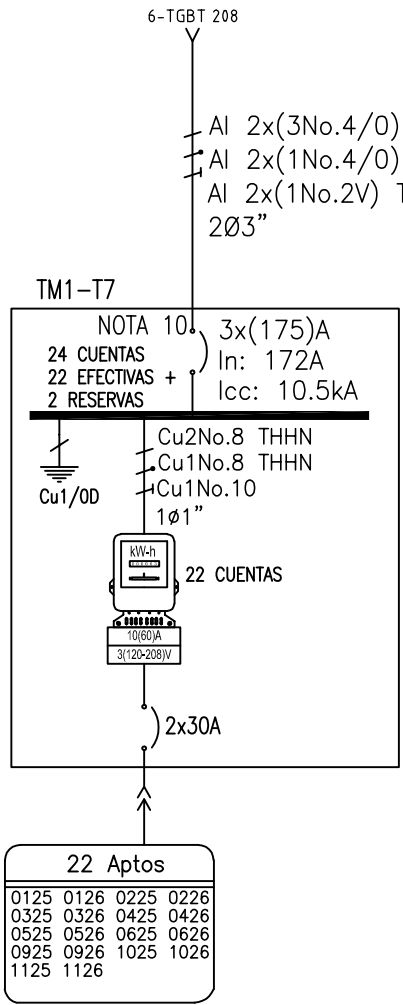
6-TGBT 208

Al 2x(3No.4/0)
Al 2x(1No.4/0)
Al 2x(1No.2V) T
2Ø3"

TM1-T7

NOTA 10

3x(175)A
In: 172A
Icc: 10.5kA

24 CUENTAS
22 EFECTIVAS +
2 RESERVAS

Cu2No.8 THHN
Cu1No.8 THHN
Cu1No.10
1ø1"

Cu1/0D

kW-h

22 CUENTAS

10(60)A
3(120-208)V

2x30A

22 Aptos

| 0125 | 0126 | 0225 | 0226 |
|---|---|---|---|
| 0325 | 0326 | 0425 | 0426 |
| 0525 | 0526 | 0625 | 0626 |
| 0925 | 0926 | 1025 | 1026 |
| 1125 | 1126 | | |